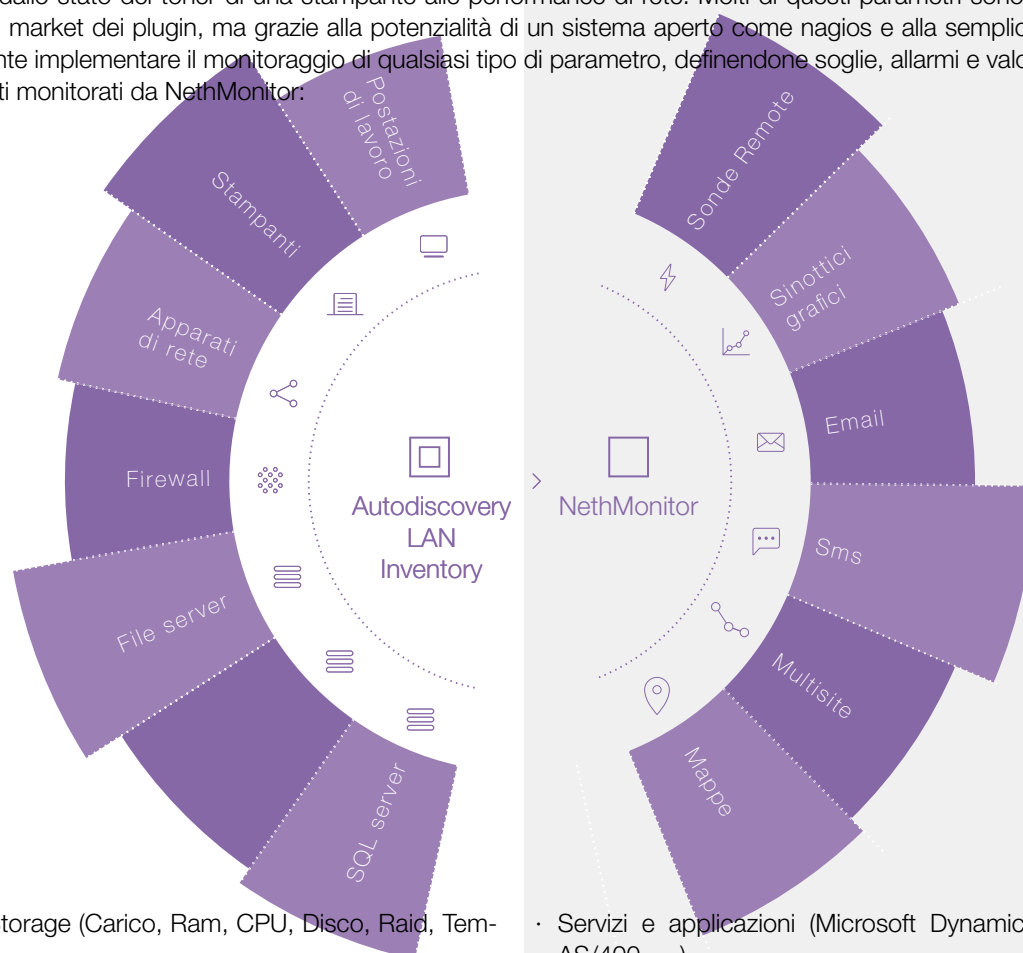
market dei plugin, ma grazie alla potenzialità di un sistema aperto come nagios e alla semplic
nte implementare il monitoraggio di qualsiasi tipo di parametro, definendone soglie, allarmi e valo
ti monitorati da NethMonitor:

Postazioni di lavoro
Stampanti
Apparati di rete
Firewall
File server
SQL server

Autodiscovery LAN Inventory

NethMonitor

Sonde Remote
Sinottici grafici
Email
Sms
Multisite
Mappe

torage (Carico, Ram, CPU, Disco, Raid, Tem-

· Servizi e applicazioni (Microsoft Dynamic
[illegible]